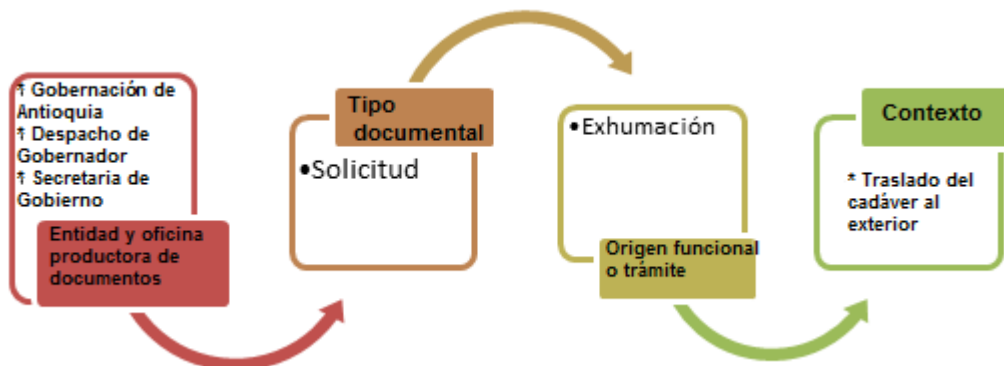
☦ Gobernación de Antioquia
☦ Despacho de Gobernador
☦ Secretaria de Gobierno

Entidad y oficina productora de documentos

Tipo documental

•Solicitud

•Exhumación

Origen funcional o trámite

Contexto

* Traslado del cadáver al exterior